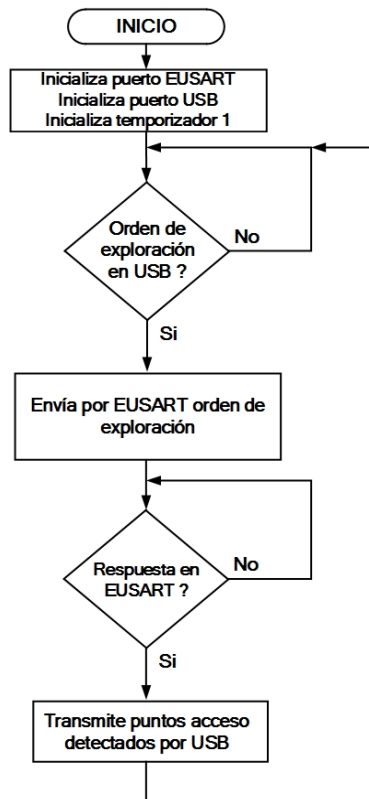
INICIO

Inicializa puerto EUSART
Inicializa puerto USB
Inicializa temporizador 1

Orden de exploración en USB ?

No

Si

Envía por EUSART orden de exploración

Respuesta en EUSART ?

No

Si

Transmite puntos acceso detectados por USB